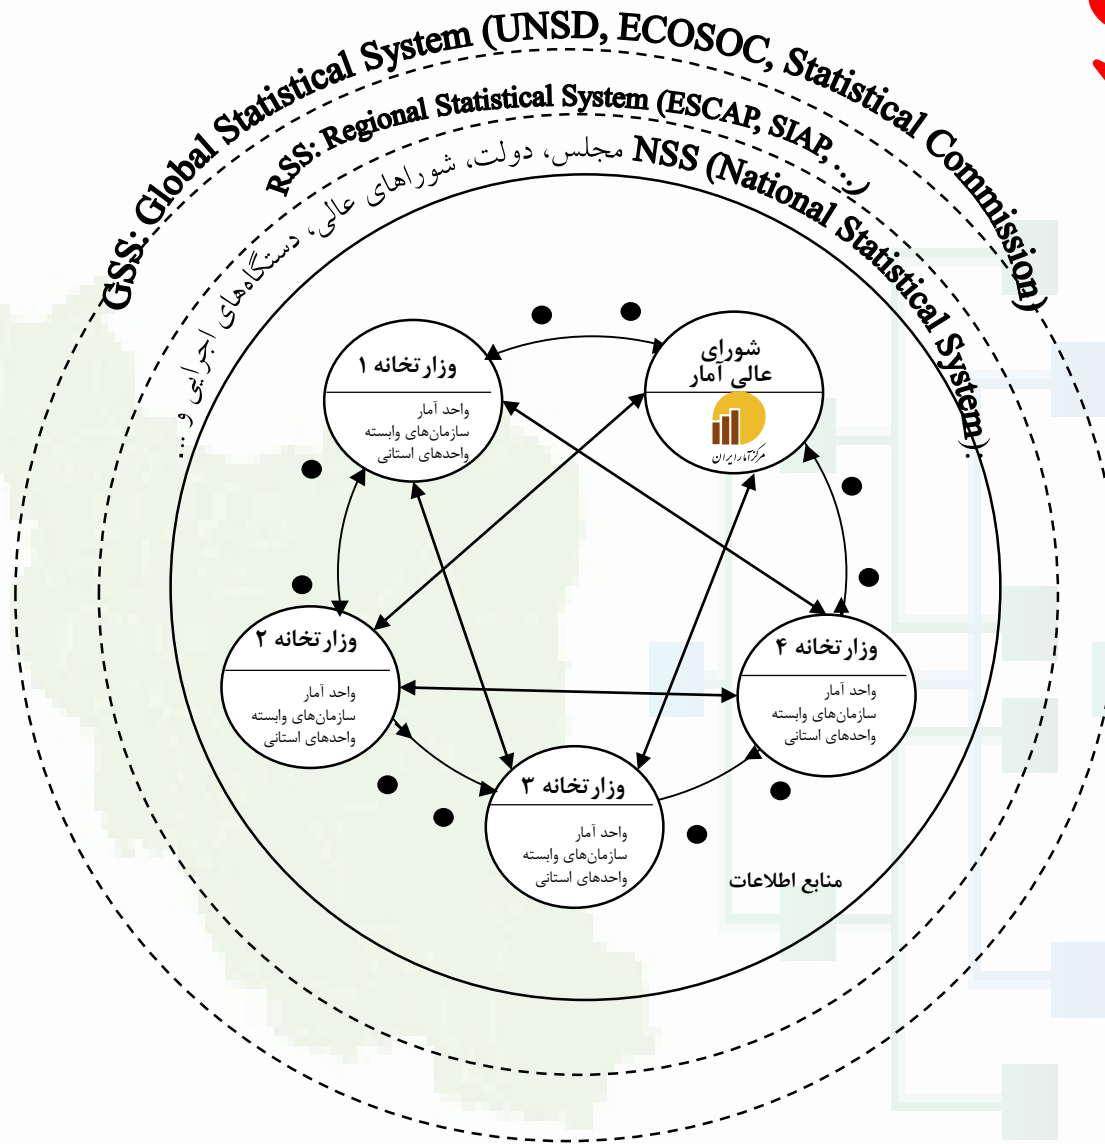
GSS: Global Statistical System (UNSD, ECOSOC, Statistical Commission)

RSS: Regional Statistical System (ESCAP, SIAP, ...)

NSS (National Statistical System): مجلس، دولت، شوراهای عالی، دستگاه‌های اجرایی و ...

وزارتخانه ۱
واحد آمار
سازمان‌های وابسته
واحدهای استانی

شورای عالی آمار
مرکز آمار ایران

وزارتخانه ۲
واحد آمار
سازمان‌های وابسته
واحدهای استانی

وزارتخانه ۴
واحد آمار
سازمان‌های وابسته
واحدهای استانی

وزارتخانه ۳
واحد آمار
سازمان‌های وابسته
واحدهای استانی

منابع اطلاعات